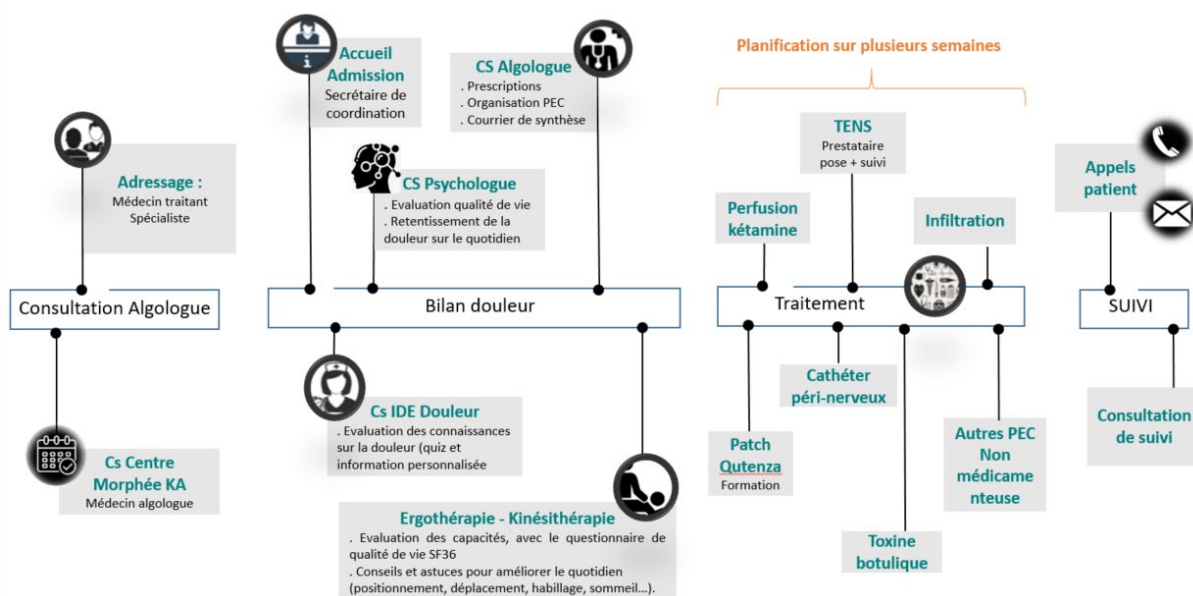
Adressage :
Médecin traitant
Spécialiste

Consultation Algologue

Cs Centre Morphée KA
Médecin algologue

Accueil Admission
Secrétaire de coordination

CS Psychologue
. Evaluation qualité de vie
. Retentissement de la douleur sur le quotidien

CS Algologue
. Prescriptions
. Organisation PEC
. Courrier de synthèse

Bilan douleur

Cs IDE Douleur
. Evaluation des connaissances sur la douleur (quiz et information personnalisée

Ergothérapie - Kinésithérapie
. Evaluation des capacités, avec le questionnaire de qualité de vie SF36
. Conseils et astuces pour améliorer le quotidien (positionnement, déplacement, habillage, sommeil…).

Planification sur plusieurs semaines

TENS
Prestataire
pose + suivi

Perfusion kétamine

Infiltration

Traitement

Cathéter péri-nerveux

Patch Qutenza
Formation

Toxine botulique

Autres PEC Non médicamenteuse

Appels patient

SUIVI

Consultation de suivi